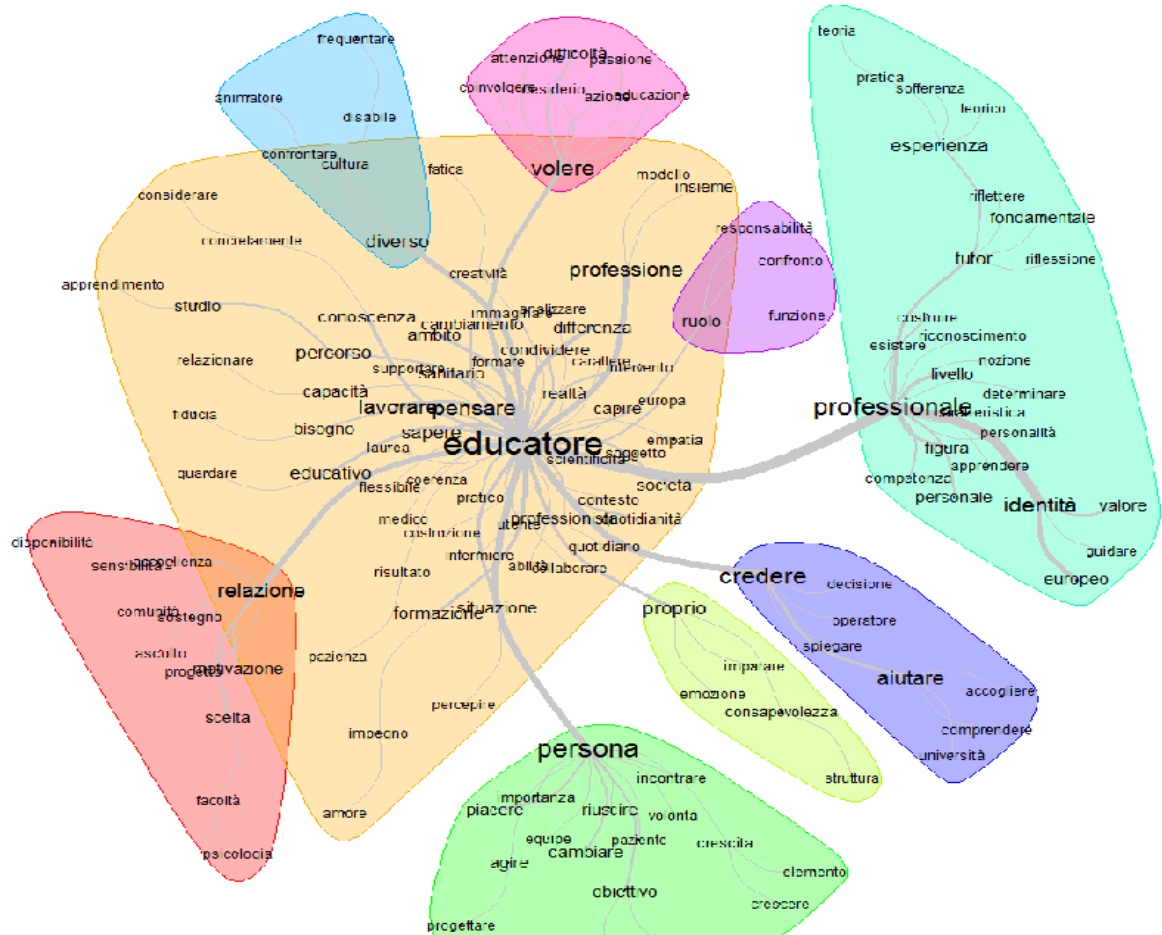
frequentare
animatore
disabile
confrontare
cultura
diverso

attenzione
difficoltà
passione
coinvolgere
desiderio
azione
educazione
volere

teoria
pratica
sofferenza
teorico
esperienza
riflettere
fondamentale
tutor
riflessione
costruire
riconoscimento
esistere
nozione
livello
determinare
caratteristica
personalità
figura
apprendere
competenza
personale
identità
valore
guidare
europeo
professionale

responsabilità
confronto
ruolo
funzione

fatica
modello
insieme
considerare
concretamente
professione
creatività
apprendimento
studio
immagine
analizzare
conoscenza
cambiamento
ambito
differenza
percorso
condividere
relazionare
supportare
formare
sanitario
parallele
intervento
capacità
realtà
europa
fiducia
lavorare
pensare
capire
bisogno
sapere
laurea
educatore
empatia
soggetto
scientifico
guardare
educativo
coerenza
flessibile
società
pratico
contesto
medico
professionista
utente
quotidianità
costruzione
infermiere
abilità
collaborare
quotidiano
risultato
formazione
situazione
pazienza
percepire
impegno
amore

disponibilità
sensibilità
accoglienza
relazione
comunità
sostegno
ascolto
progetto
motivazione
scelta
facoltà
psicologia

credere
decisione
operatore
spiegare
aiutare
accogliere
comprendere
università

proprio
imparare
emozione
consapevolezza
struttura

persona
incontrare
importanza
piacere
riuscire
volontà
equipe
paziente
crescita
cambiare
agire
elemento
obiettivo
crescere
progettare